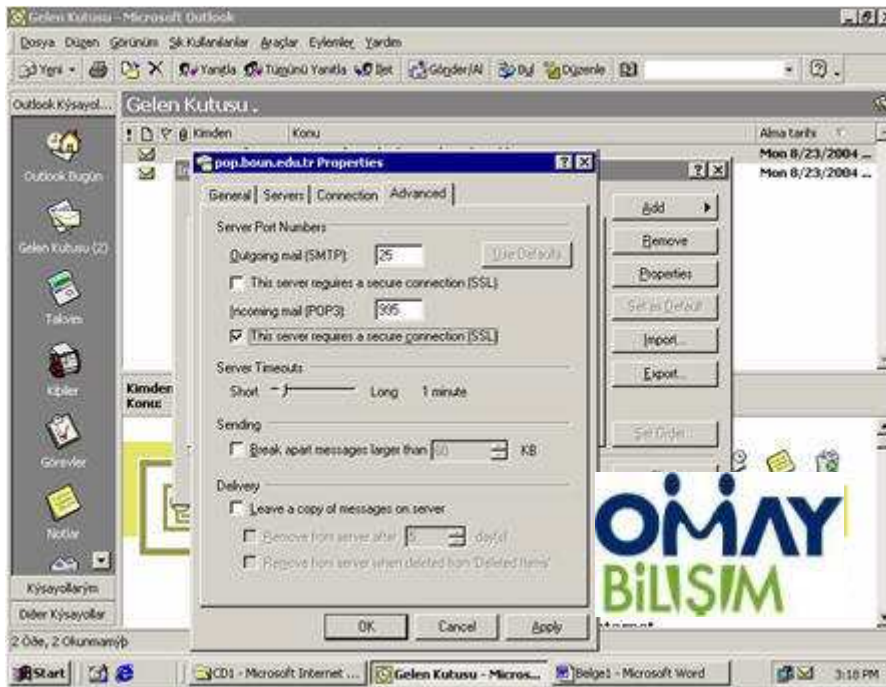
Gelen Kutusu - Microsoft Outlook

Dosya Düzen Görünüm Sık Kullanılanlar Araçlar Eylemler Yardım

Yeni Yanıtla Tümünü Yanıtla İlet Gönder/Al Bul Düzenle

Outlook Kısayol...

Gelen Kutusu .

Kimden Konu Alma tarihi

Mon 8/23/2004 ...
Mon 8/23/2004 ...

Outlook Bugün

Gelen Kutusu (2)

Takvim

Kişiler

Görevler

Notlar

Kısayollarım

Diğer Kısayollar

Kimden
Konu

pop.boun.edu.tr Properties

General Servers Connection Advanced

Server Port Numbers

Outgoing mail (SMTP): 25 Use Defaults

This server requires a secure connection (SSL)

Incoming mail (POP3): 995

This server requires a secure connection (SSL)

Server Timeouts

Short Long 1 minute

Sending

Break apart messages larger than 60 KB

Delivery

Leave a copy of messages on server

Remove from server after 5 day(s)

Remove from server when deleted from 'Deleted Items'

OK Cancel Apply

Add
Remove
Properties
Set as Default
Import...
Export...
Set Order

OMAY
BİLİŞİM

2 Öğe, 2 Okunmamış

Start CD1 - Microsoft Internet ... Gelen Kutusu - Micros... Belge1 - Microsoft Word 3:18 PM